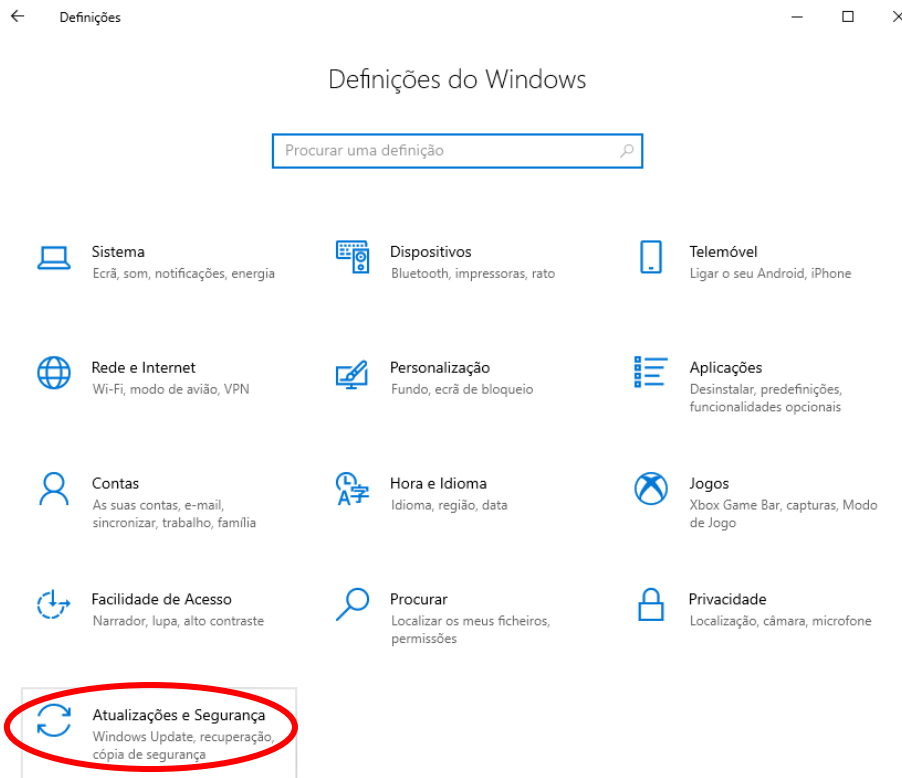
Definições

Definições do Windows

Procurar uma definição

Sistema
Ecrã, som, notificações, energia

Dispositivos
Bluetooth, impressoras, rato

Telemóvel
Ligar o seu Android, iPhone

Rede e Internet
Wi-Fi, modo de avião, VPN

Personalização
Fundo, ecrã de bloqueio

Aplicações
Desinstalar, predefinições, funcionalidades opcionais

Contas
As suas contas, e-mail, sincronizar, trabalho, família

Hora e Idioma
Idioma, região, data

Jogos
Xbox Game Bar, capturas, Modo de Jogo

Facilidade de Acesso
Narrador, lupa, alto contraste

Procurar
Localizar os meus ficheiros, permissões

Privacidade
Localização, câmara, microfone

Atualizações e Segurança
Windows Update, recuperação, cópia de segurança